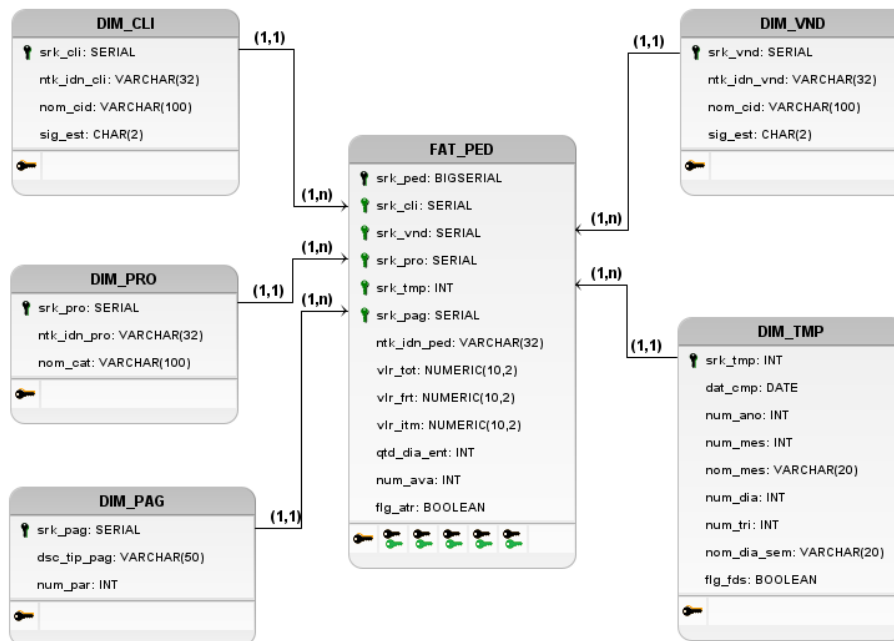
DIM_CLI
srk_cli: SERIAL
ntk_idn_cli: VARCHAR(32)
nom_cid: VARCHAR(100)
sig_est: CHAR(2)

(1,1)

(1,n)

DIM_VND
srk_vnd: SERIAL
ntk_idn_vnd: VARCHAR(32)
nom_cid: VARCHAR(100)
sig_est: CHAR(2)

(1,1)

(1,n)

FAT_PED
srk_ped: BIGSERIAL
srk_cli: SERIAL
srk_vnd: SERIAL
srk_pro: SERIAL
srk_tmp: INT
srk_pag: SERIAL
ntk_idn_ped: VARCHAR(32)
vlr_tot: NUMERIC(10,2)
vlr_frt: NUMERIC(10,2)
vlr_itm: NUMERIC(10,2)
qtd_dia_ent: INT
num_ava: INT
flg_atr: BOOLEAN

DIM_PRO
srk_pro: SERIAL
ntk_idn_pro: VARCHAR(32)
nom_cat: VARCHAR(100)

(1,1)

(1,n)

(1,n)

(1,n)

(1,1)

DIM_TMP
srk_tmp: INT
dat_cmp: DATE
num_ano: INT
num_mes: INT
nom_mes: VARCHAR(20)
num_dia: INT
num_tri: INT
nom_dia_sem: VARCHAR(20)
flg_fds: BOOLEAN

DIM_PAG
srk_pag: SERIAL
dsc_tip_pag: VARCHAR(50)
num_par: INT

(1,1)